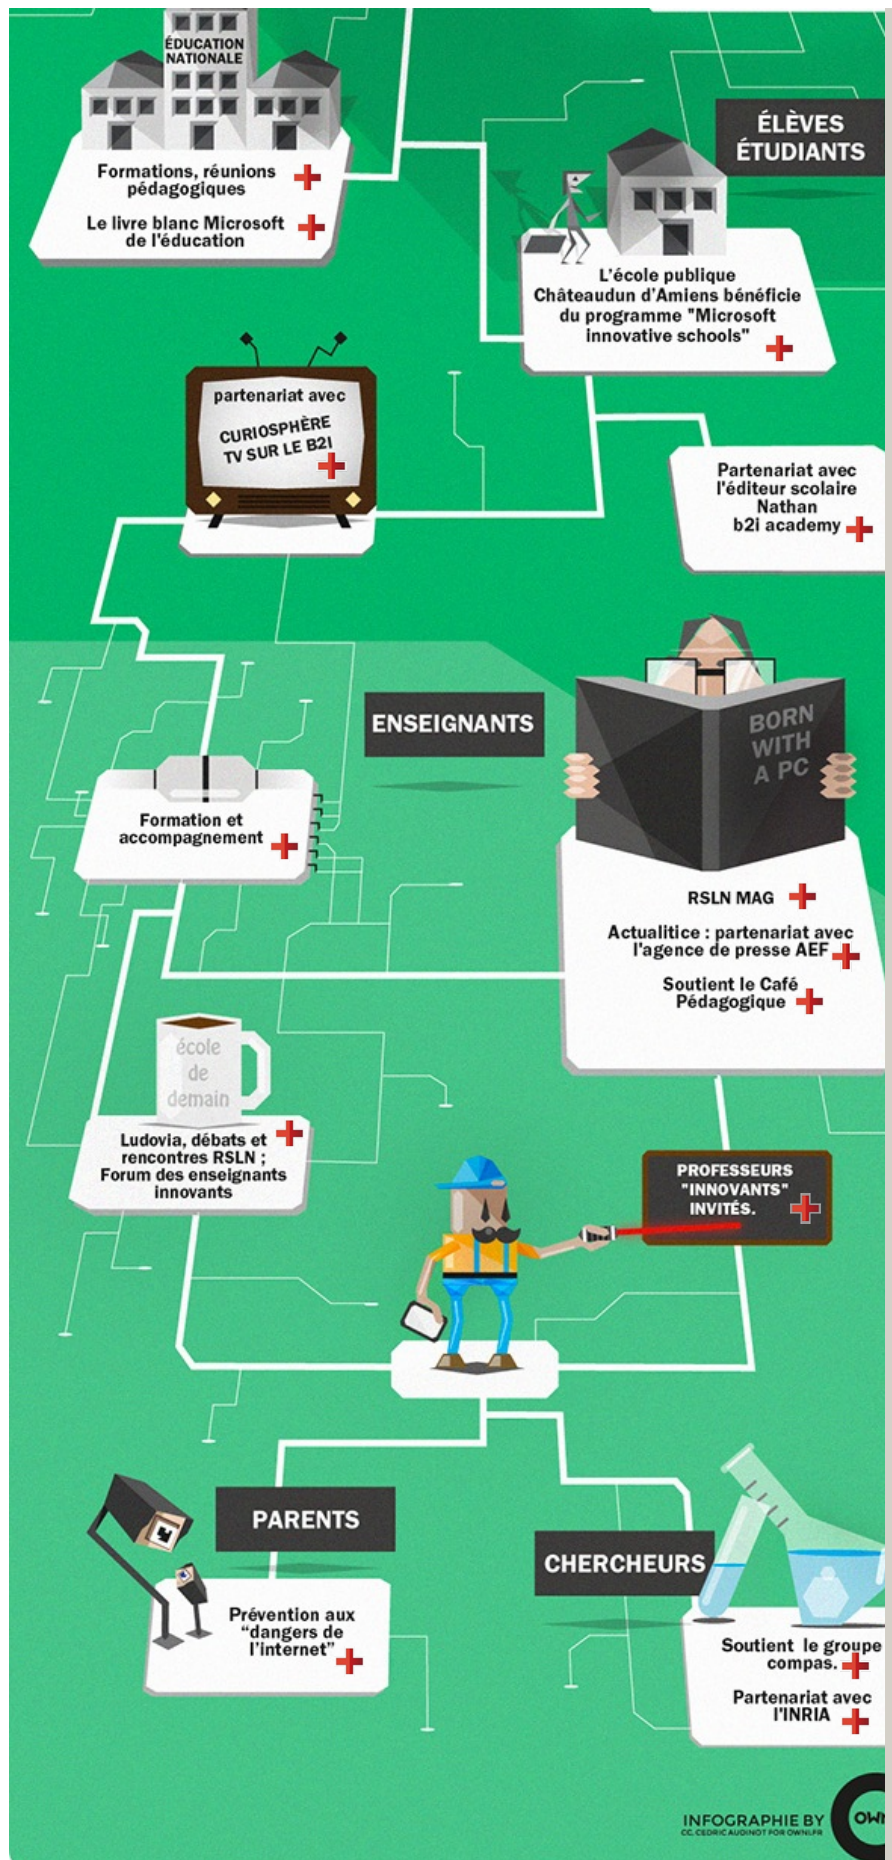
ÉDUCATION NATIONALE

Formations, réunions pédagogiques

Le livre blanc Microsoft de l'éducation

ÉLÈVES ÉTUDIANTS

L'école publique Châteaudun d'Amiens bénéficie du programme "Microsoft innovative schools"

partenariat avec CURIOSPHÈRE TV SUR LE B2I

Partenariat avec l'éditeur scolaire Nathan b2i academy

ENSEIGNANTS

BORN WITH A PC

Formation et accompagnement

RSLN MAG

Actualitice : partenariat avec l'agence de presse AEF

Soutient le Café Pédagogique

école de demain

Ludovia, débats et rencontres RSLN ; Forum des enseignants innovants

PROFESSEURS "INNOVANTS" INVITÉS.

PARENTS

Prévention aux "dangers de l'internet"

CHERCHEURS

Soutient le groupe compas.

Partenariat avec l'INRIA

INFOGRAPHIE BY
CC. CEDRIC AUDINOT FOR OWNI.FR
OWN